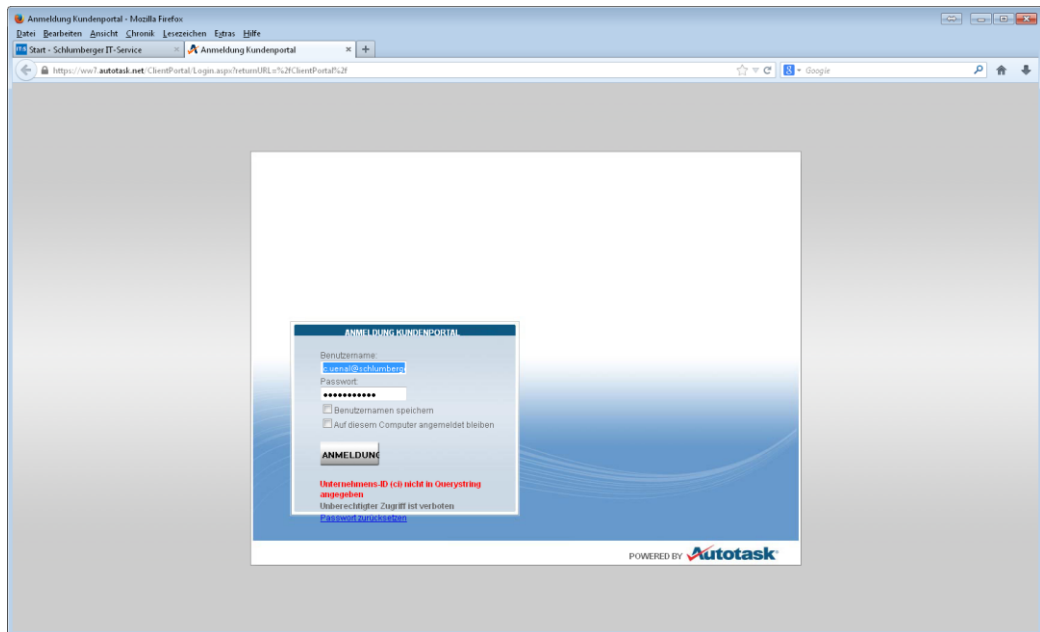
Anmeldung Kundenportal - Mozilla Firefox

Datei Bearbeiten Ansicht Chronik Lesezeichen Extras Hilfe

Start - Schlumberger IT-Service

Anmeldung Kundenportal

https://ww7.autotask.net/ClientPortal/Login.aspx?returnURL=%2fClientPortal%2f

Google

ANMELDUNG KUNDENPORTAL

Benutzername:

c.uenal@schlumberg

Passwort:

●●●●●●●●●●●

Benutzernamen speichern

Auf diesem Computer angemeldet bleiben

ANMELDUNG

Unternehmens-ID (ci) nicht in Querystring angegeben

Unberechtigter Zugriff ist verboten

Passwort zurücksetzen

POWERED BY Autotask